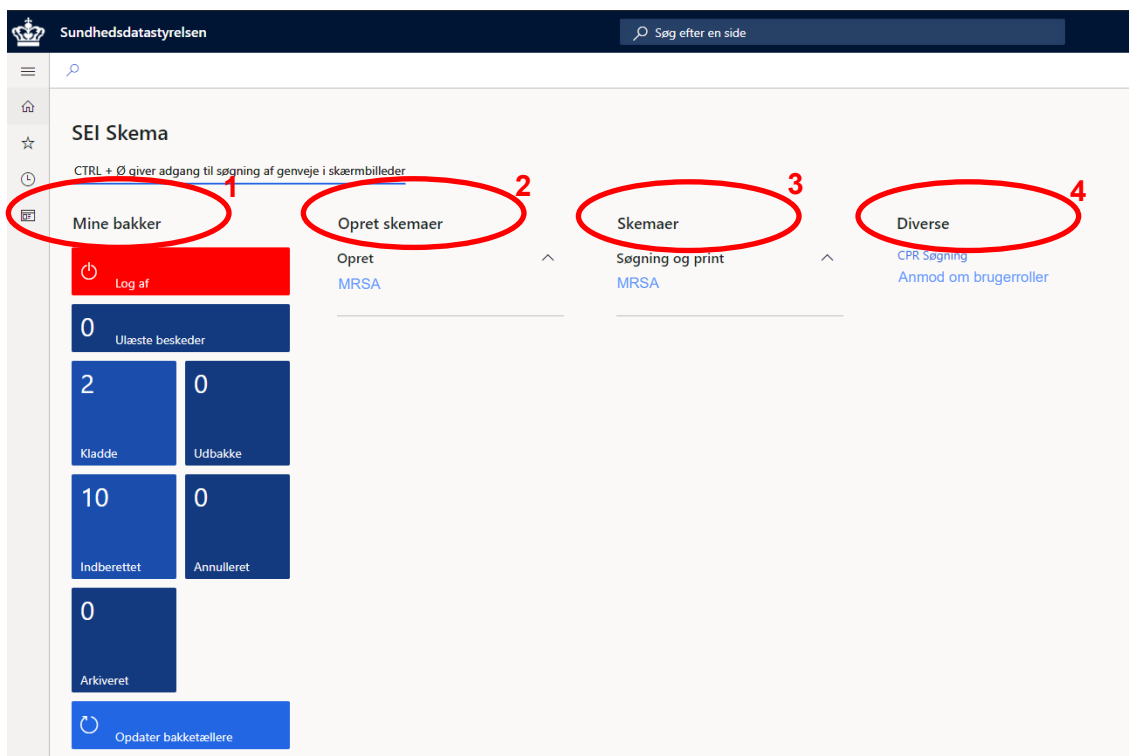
Sundhedsdatastyrelsen

Søg efter en side

SEI Skema

CTRL + Ø giver adgang til søgning af genveje i skærmbilleder

1

2

3

4

Mine bakker

Log af

0
Ulæste beskeder

2
Kladde

0
Udbakke

10
Indberettet

0
Annulleret

0
Arkiveret

Opdater bakketællere

Opret skemaer

Opret

MRSA

Skemaer

Søgning og print

MRSA

Diverse

CPR Søgning

Anmod om brugerroller